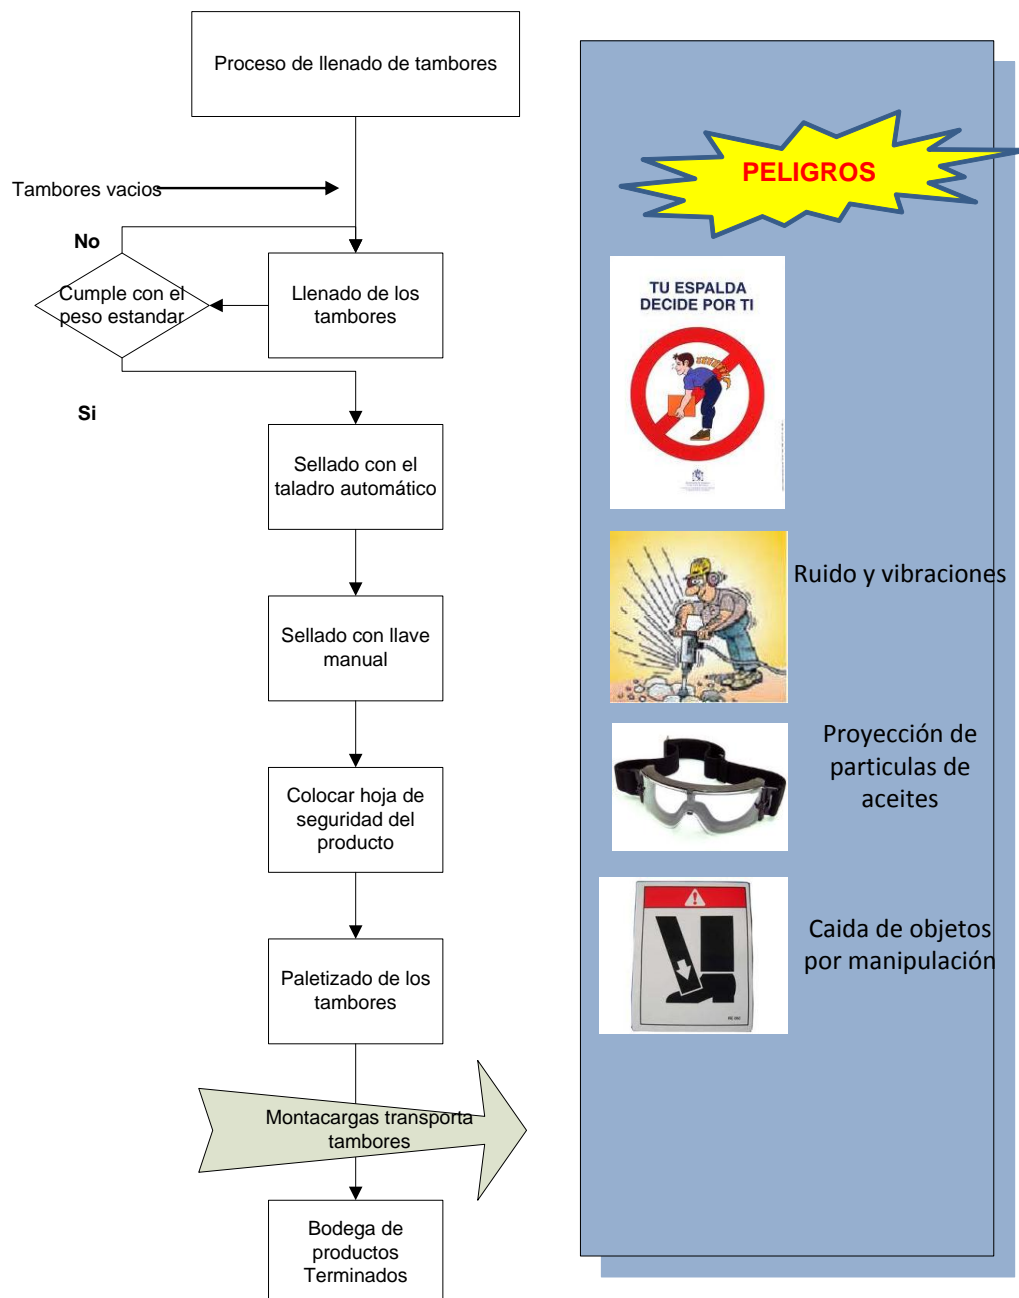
Proceso de llenado de tambores

Tambores vacios

No

Cumple con el peso estandar

Llenado de los tambores

Si

Sellado con el taladro automático

Sellado con llave manual

Colocar hoja de seguridad del producto

Paletizado de los tambores

Montacargas transporta tambores

Bodega de productos Terminados

PELIGROS

TU ESPALDA DECIDE POR TI

Ruido y vibraciones

Proyección de particulas de aceites

Caida de objetos por manipulación